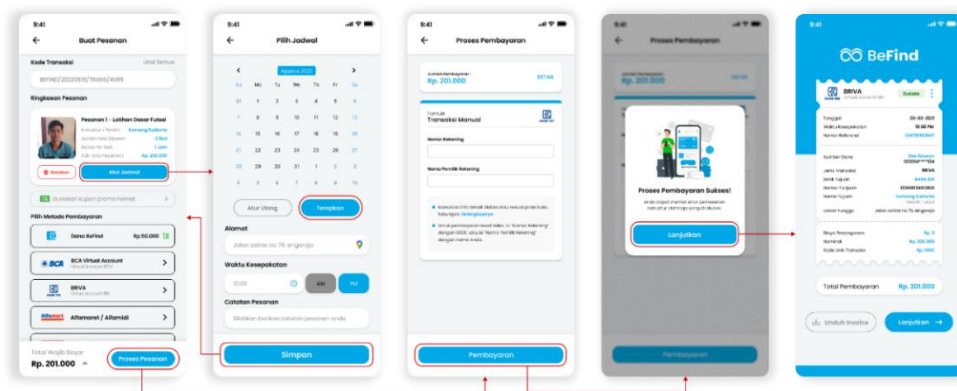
9:41

Buat Pesanan

Kode Transaksi

Lihat Semua

BEFIND/20221010/TRANS/4065

Ringkasan Pesanan

Pesanan 1 - Latihan Dasar Futsal

Senang Sekhehi

1 Jam

Rp. 200.000

Hapus

Atur Jadwal

Gunakan kupon promo hemat

Pilih Metode Pembayaran

Saya BeFind

Rp.50.000

BCA Virtual Account

BRIVA

Alfamart / Alfamidi

Total Wajib Bayar

Rp. 201.000

Proses Pesanan

9:41

Pilih Jadwal

Agustus 2022

Su Mo Tu We Th Fr Sa

31 1 2 3 4 5 6

7 8 9 10 11 12 13

14 15 16 17 18 19 20

21 22 23 24 25 26 27

28 29 30 31 1 2 3

4 5 6 7 8 9 10

Atur Ulang

Terapkan

Alamat

Jalan sesine no 76 singaraja

Waktu Kesepakatan

10:00

AM

PM

Catatan Pesanan

Silahkan berikan catatan pesanan anda

Simpan

9:41

Proses Pembayaran

Jumlah Pembayaran

Rp. 201.000

DETAIL

Transaksi Manual

Nomor Rekening

Nama Pemilik Rekening

Pembayaran

9:41

Proses Pembayaran

Rp. 201.000

Proses Pembayaran Sukses!

Lanjutkan

Pembayaran

9:41

BeFind

BRIVA

Sukses

Total Pembayaran

Rp. 201.000

Unduh Invoice

Lanjutkan